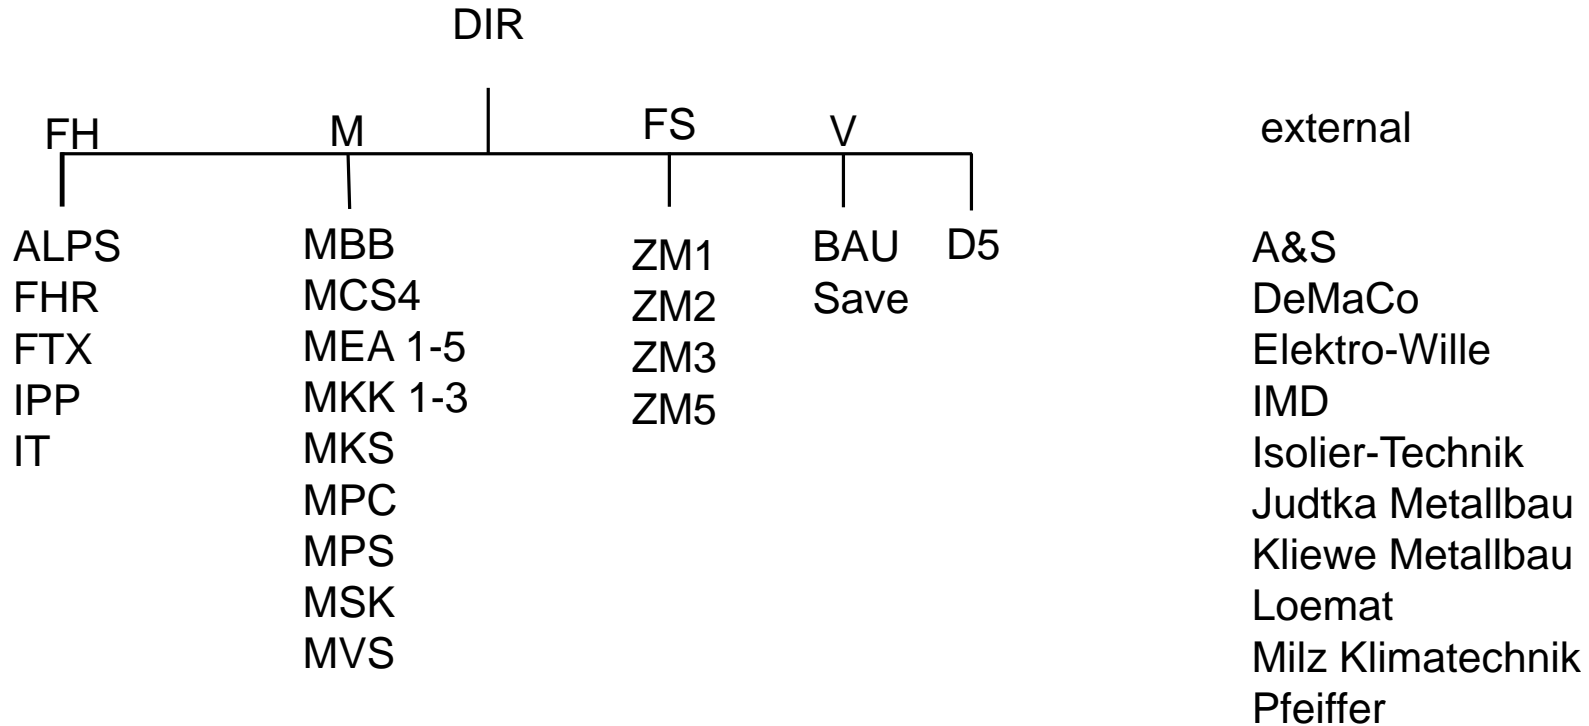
DIR

FH

ALPS
FHR
FTX
IPP
IT

M

MBB
MCS4
MEA 1-5
MKK 1-3
MKS
MPC
MPS
MSK
MVS

FS

ZM1
ZM2
ZM3
ZM5

V

BAU
Save

D5

external

A&S
DeMaCo
Elektro-Wille
IMD
Isolier-Technik
Judtka Metallbau
Kliewe Metallbau
Loemat
Milz Klimatechnik
Pfeiffer